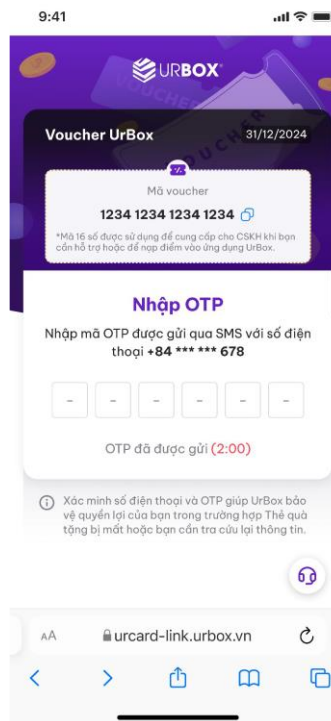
9:41

URBOX

Voucher UrBox 31/12/2024

Mã voucher

1234 1234 1234 1234

*Mã 16 số được sử dụng để cung cấp cho CSKH khi bạn cần hỗ trợ hoặc để nạp điểm vào ứng dụng UrBox.

Nhập OTP

Nhập mã OTP được gửi qua SMS với số điện thoại +84 *** *** 678

- - - - - -

OTP đã được gửi (2:00)

Xác minh số điện thoại và OTP giúp UrBox bảo vệ quyền lợi của bạn trong trường hợp Thẻ quà tặng bị mất hoặc bạn cần tra cứu lại thông tin.

AA urcard-link.urbox.vn